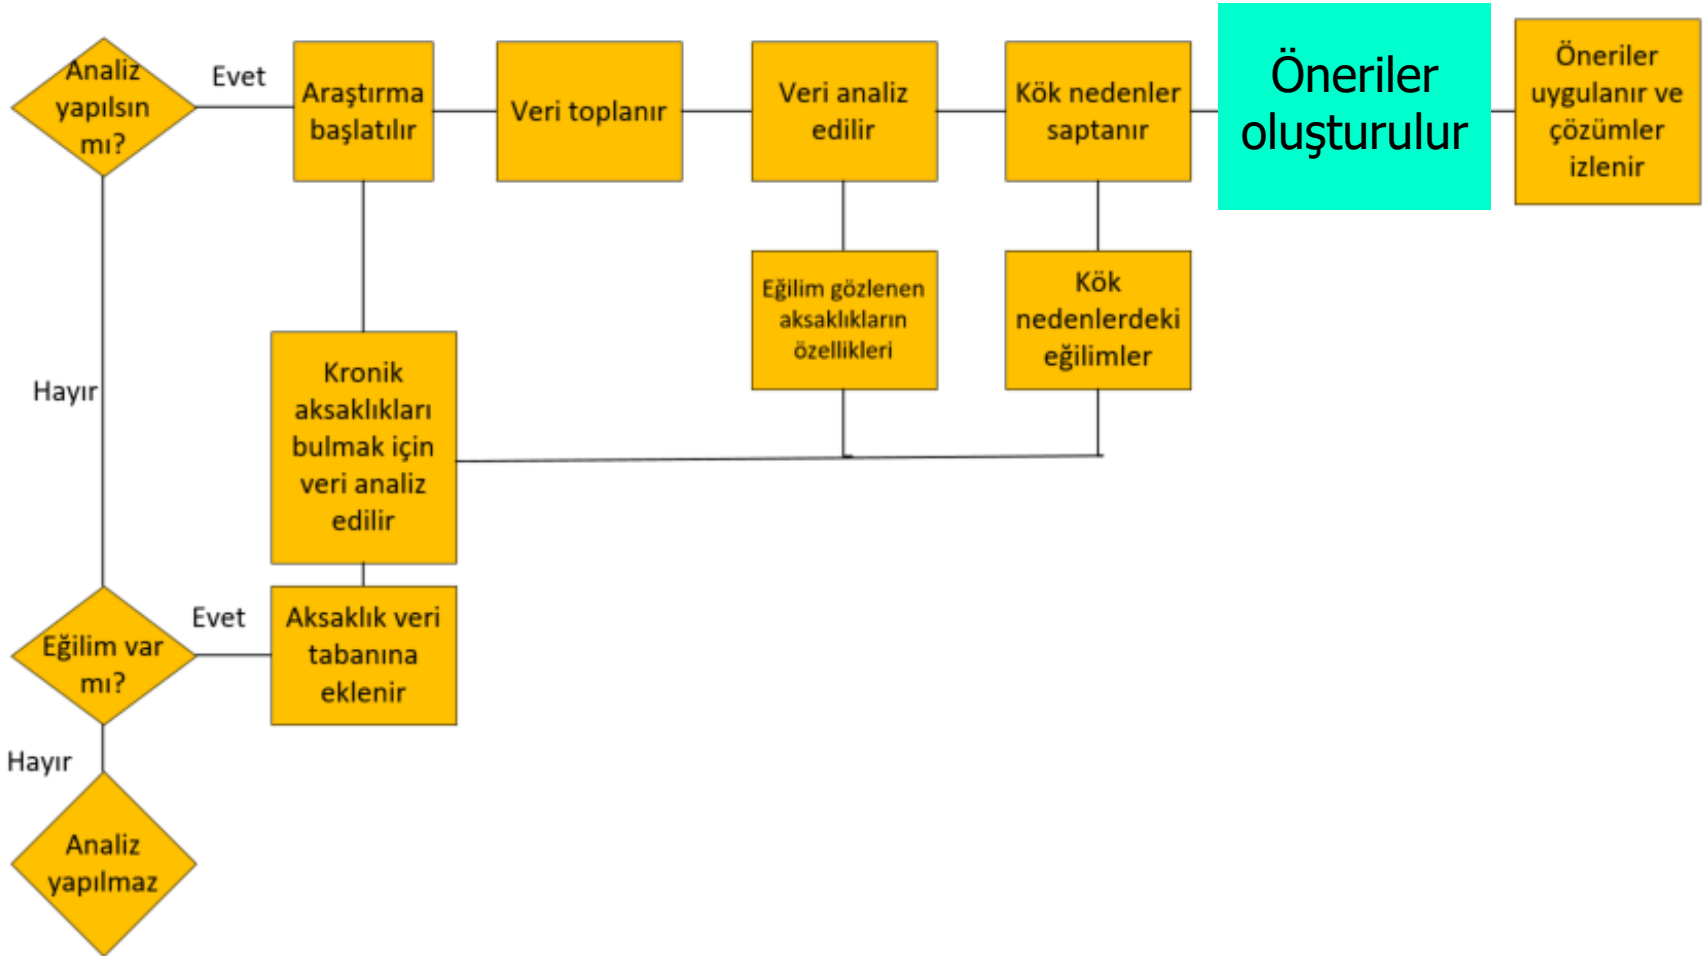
Analiz yapılsın mı?

Evet

Araştırma başlatılır

Veri toplanır

Veri analiz edilir

Kök nedenler saptanır

Öneriler oluşturulur

Öneriler uygulanır ve çözümler izlenir

Eğilim gözlenen aksaklıkların özellikleri

Kök nedenlerdeki eğilimler

Hayır

Kronik aksaklıkları bulmak için veri analiz edilir

Evet

Eğilim var mı?

Aksaklık veri tabanına eklenir

Hayır

Analiz yapılmaz